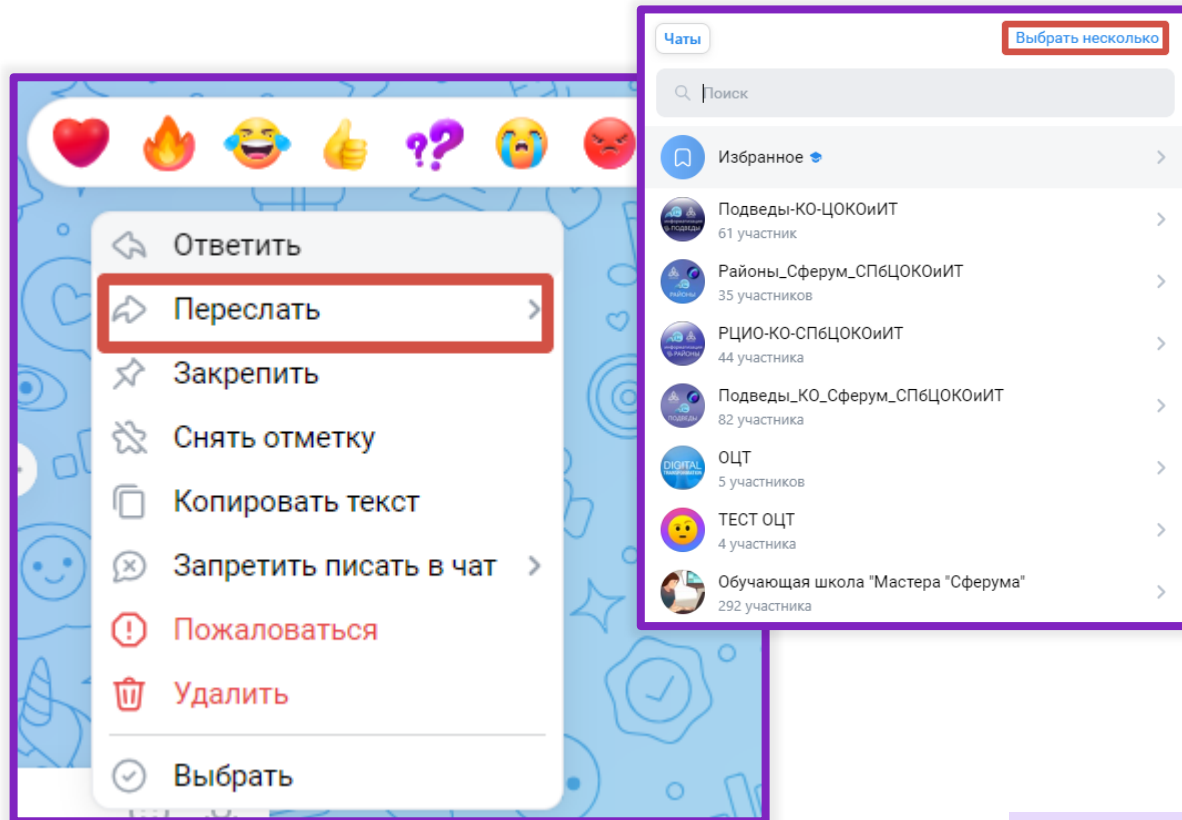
Ответить
Переслать
Закрепить
Снять отметку
Копировать текст
Запретить писать в чат
Пожаловаться
Удалить
Выбрать

Чаты
Выбрать несколько
Поиск
Избранное
Подведы-КО-ЦОКОиИТ
61 участник
Районы_Сферум_СПбЦОКОиИТ
35 участников
РЦИО-КО-СПбЦОКОиИТ
44 участника
Подведы_КО_Сферум_СПбЦОКОиИТ
82 участника
ОЦТ
5 участников
ТЕСТ ОЦТ
4 участника
Обучающая школа "Мастера "Сферума"
292 участника